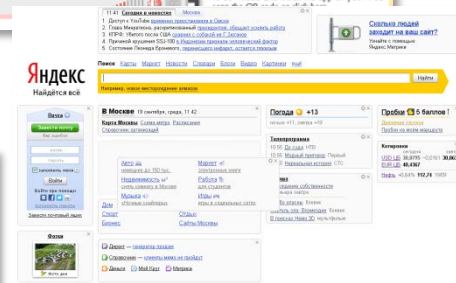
11:41 Сегодня в новостях
1. Доступ к YouTube временно приостановлен в Омске
2. Глава Минприроды, раскритиковавший прокуратуре, обещает усилить работу
3. КПРФ: Убито после США сурово с собакой на Г. Засохов
4. Причиной крушения SSJ-100 в Индонезии признан человеческий фактор
5. Состояние Леонида Броневого, перенесшего инфаркт, остается тяжелым

Сколько людей заходит на ваш сайт?
Узнайте с помощью Яндекс.Метрики

Яндекс
Найдётся всё

Поиск Карты Маркет Новости Словари Блоги Видео Картинки ещё
Найти
Например, новое месторождение алмазов

Вася
Завести почту
запомнить меня
Войти
Завести почтовый ящик

В Москве 19 сентября, среда, 11:42
Карта Москвы Схема метро Расписания
Справочник организаций

Авто
Маркет
Работа
Учёба
Дом
Спорт
Бизнес
Отдых
Игры
Сайты Москвы

Погода +13

Телепрограмма
10:55 До свад
10:55 Модный приговор Первый
11:00 Недвижимая история СТС

Пробки 5 баллов

Котировки
USD ЦБ 30,9795 +0,0163
EUR ЦБ 40,4367
Нефть +0,64% 112,74

Фотки

Директ — покупатели

Деньги Мой Круг Метрика